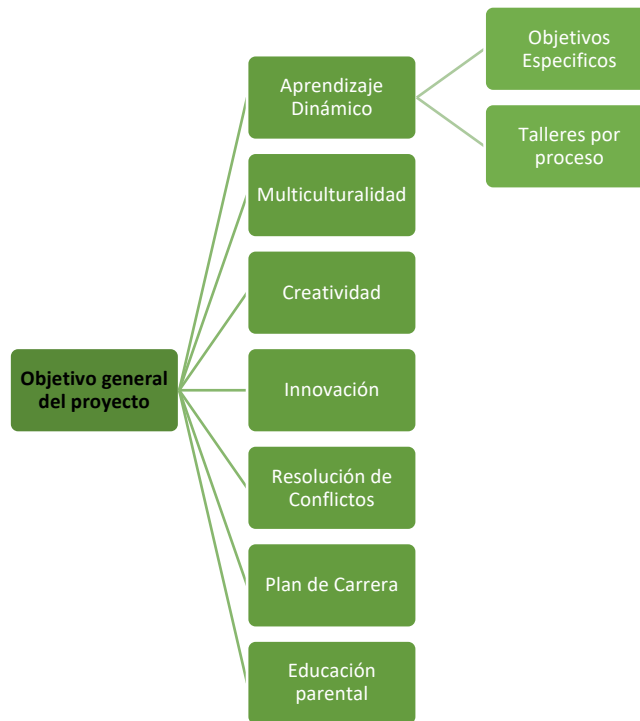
Objetivo general del proyecto

Aprendizaje Dinámico

Objetivos Especificos

Talleres por proceso

Multiculturalidad

Creatividad

Innovación

Resolución de Conflictos

Plan de Carrera

Educación parental